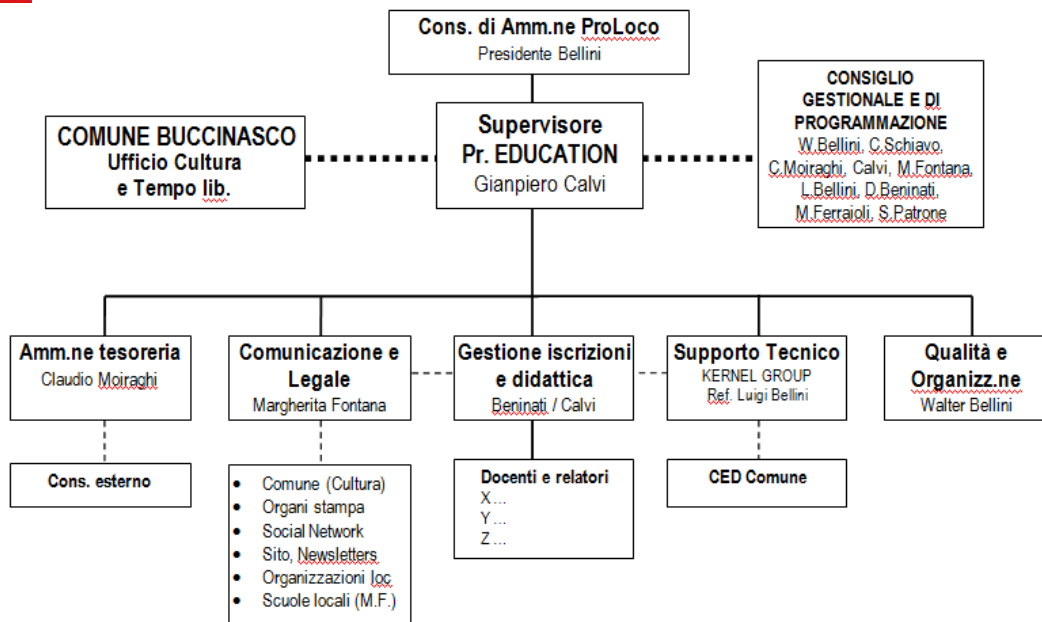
Cons. di Amm.ne ProLoco
Presidente Bellini

COMUNE BUCCINASCO
Ufficio Cultura
e Tempo lib.

Supervisore
Pr. EDUCATION
Gianpiero Calvi

CONSIGLIO
GESTIONALE E DI
PROGRAMMAZIONE
W.Bellini, C.Schiavo, C.Moiraghi, Calvi, M.Fontana, L.Bellini, D.Beninati, M.Ferraioli, S.Patrone

Amm.ne tesoreria
Claudio Moiraghi

Cons. esterno

Comunicazione e Legale
Margherita Fontana

- Comune (Cultura)
- Organi stampa
- Social Network
- Sito, Newsletters
- Organizzazioni loc
- Scuole locali (M.F.)

Gestione iscrizioni e didattica
Beninati / Calvi

Docenti e relatori
X…
Y…
Z…

Supporto Tecnico
KERNEL GROUP
Ref. Luigi Bellini

CED Comune

Qualità e Organizz.ne
Walter Bellini